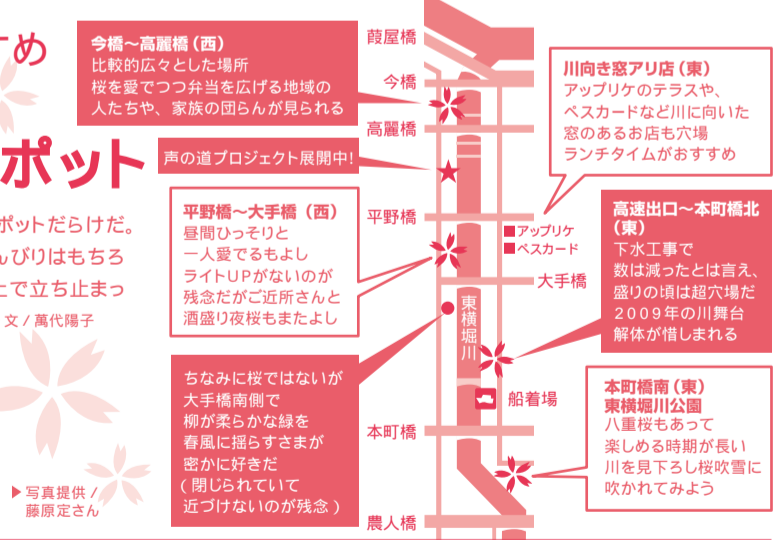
すめ

ポット

ポットだらけだ。
んびりはもちろ
たで立ち止まっ
文 / 萬代陽子

▶写真提供 /
藤原定さん

今橋～高麗橋（西）
比較的広々とした場所
桜を愛でつつ弁当を広げる地域の人たちや、家族の団らんが見られる

声の道プロジェクト展開中!

平野橋～大手橋（西）
昼間ひっそりと
一人愛でるもよし
ライトUPがないのが
残念だがご近所さんと
酒盛り夜桜もまたよし

ちなみに桜ではないが
大手橋南側で
柳が柔らかな緑を
春風に揺らすさまが
密かに好きだ
（閉じられていて
近づけないのが残念）

葭屋橋
今橋
高麗橋
平野橋
アップリケ
ペスカード
大手橋
東横堀川
船着場
本町橋
農人橋

川向き窓アリ店（東）
アップリケのテラスや、
ペスカードなど川に向いた
窓のあるお店も穴場
ランチタイムがおすすめ

高速出口～本町橋北（東）
下水工事で
数は減ったとは言え、
盛りの頃は超穴場だ
2009年の川舞台
解体が惜しまれる

本町橋南（東）
東横堀川公園
八重桜もあって
楽しめる時期が長い
川を見下ろし桜吹雪に
吹かれてみよう